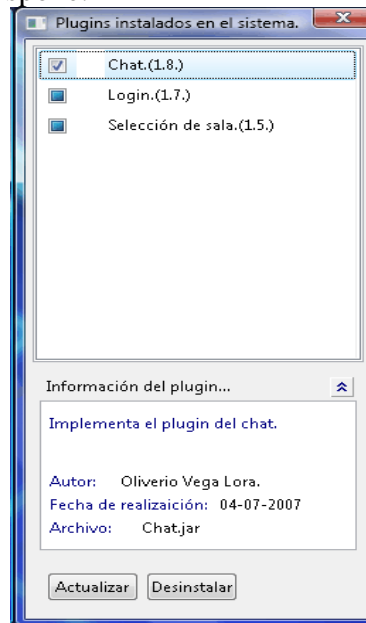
Plugins instalados en el sistema.

Chat.(1.8.)

Login.(1.7.)

Selección de sala.(1.5.)

Información del plugin...

Implementa el plugin del chat.

Autor: Oliverio Vega Lora.

Fecha de realizaición: 04-07-2007

Archivo: Chat.jar

Actualizar Desinstalar